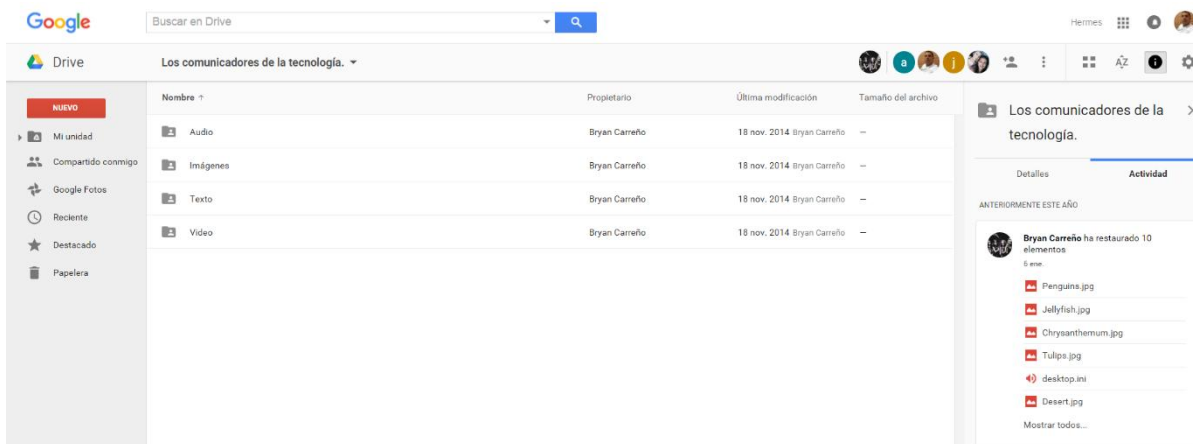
Google

Buscar en Drive

Hermes

Drive

Los comunicadores de la tecnología.

a

j

NUEVO

Mi unidad

Compartido conmigo

Google Fotos

Reciente

Destacado

Papelera

| Nombre ↑ | Propietario | Última modificación | Tamaño del archivo |
|---|---|---|---|
| Audio | Bryan Carreño | 18 nov. 2014 Bryan Carreño | — |
| Imágenes | Bryan Carreño | 18 nov. 2014 Bryan Carreño | — |
| Texto | Bryan Carreño | 18 nov. 2014 Bryan Carreño | — |
| Video | Bryan Carreño | 18 nov. 2014 Bryan Carreño | — |

Los comunicadores de la tecnología.

Detalles

Actividad

ANTERIORMENTE ESTE AÑO

Bryan Carreño ha restaurado 10 elementos

5 ene.

Penguins.jpg

Jellyfish.jpg

Chrysanthemum.jpg

Tulips.jpg

desktop.ini

Desert.jpg

Mostrar todos...